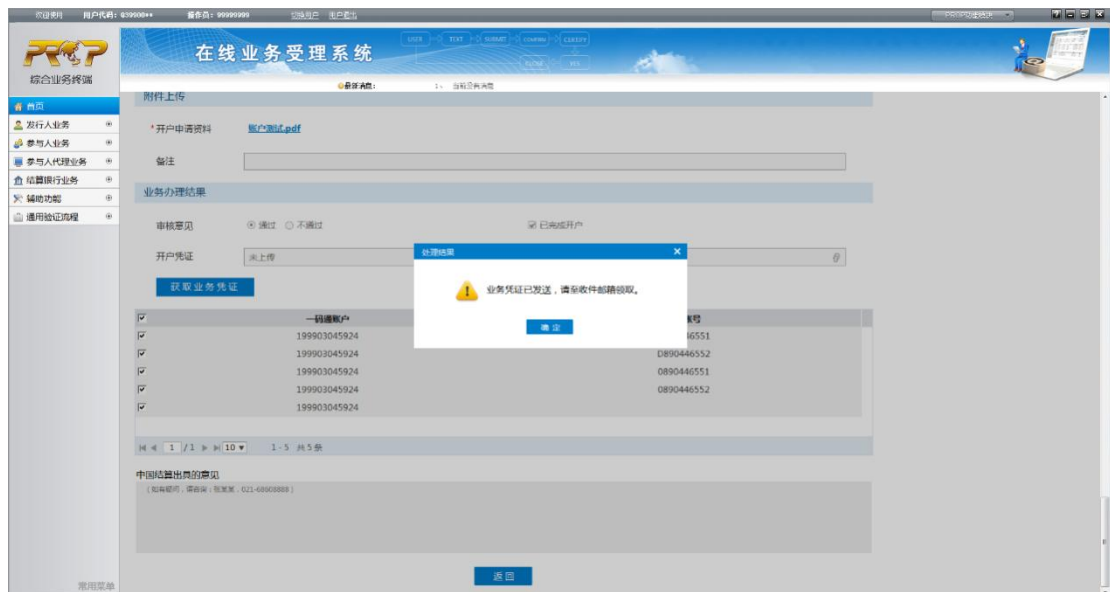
欢迎使用 用户代码：939900** 操作员：99999999 切换用户 用户退出

PROP 综合业务终端

在线业务受理系统

USER TEXT SUBMIT CONFIRM CERTIFY FLOW WS

最新消息： 1. 当前没有消息

首页
发行人业务
参与人业务
参与人代理业务
结算银行业务
辅助功能
通用验证流程

常用菜单

附件上传

*开户申请资料 账户测试.pdf

备注

业务办理结果

审核意见 ◉ 通过 ○ 不通过 ☑ 已完成开户

开户凭证 未上传

获取业务凭证

| ☑ | 一码通账户 | 账号 |
|---|---|---|
| ☑ | 199903045924 | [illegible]46551 |
| ☑ | 199903045924 | 0890446552 |
| ☑ | 199903045924 | 0890446551 |
| ☑ | 199903045924 | 0890446552 |
| ☑ | 199903045924 | |

1 /1 10 1 - 5 共 5 条

中国结算出具的意见

（如有疑问，请咨询：张XX，021-68808888）

返回

处理结果

业务凭证已发送，请至收件邮箱领取。

确定